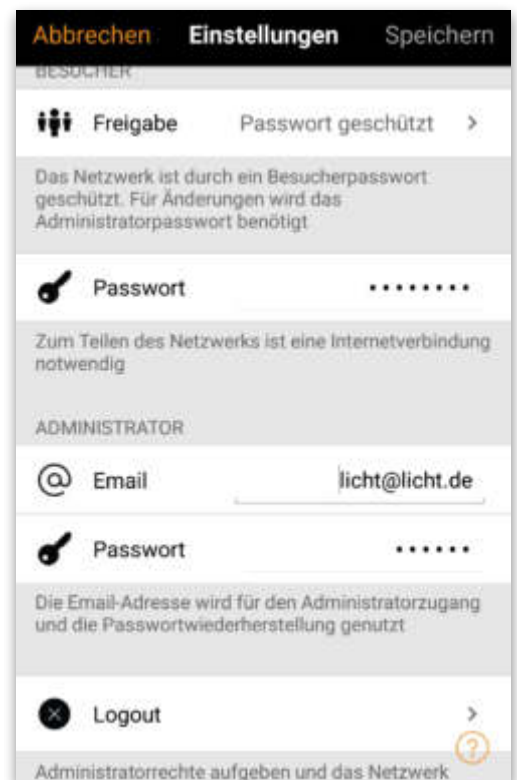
Abbrechen Einstellungen Speichern

BESUCHER

Freigabe Passwort geschützt >

Das Netzwerk ist durch ein Besucherpasswort geschützt. Für Änderungen wird das Administratorpasswort benötigt

Passwort ••••••••

Zum Teilen des Netzwerks ist eine Internetverbindung notwendig

ADMINISTRATOR

Email licht@licht.de

Passwort ••••••

Die Email-Adresse wird für den Administratorzugang und die Passwortwiederherstellung genutzt

Logout >

?

Administratorrechte aufgeben und das Netzwerk